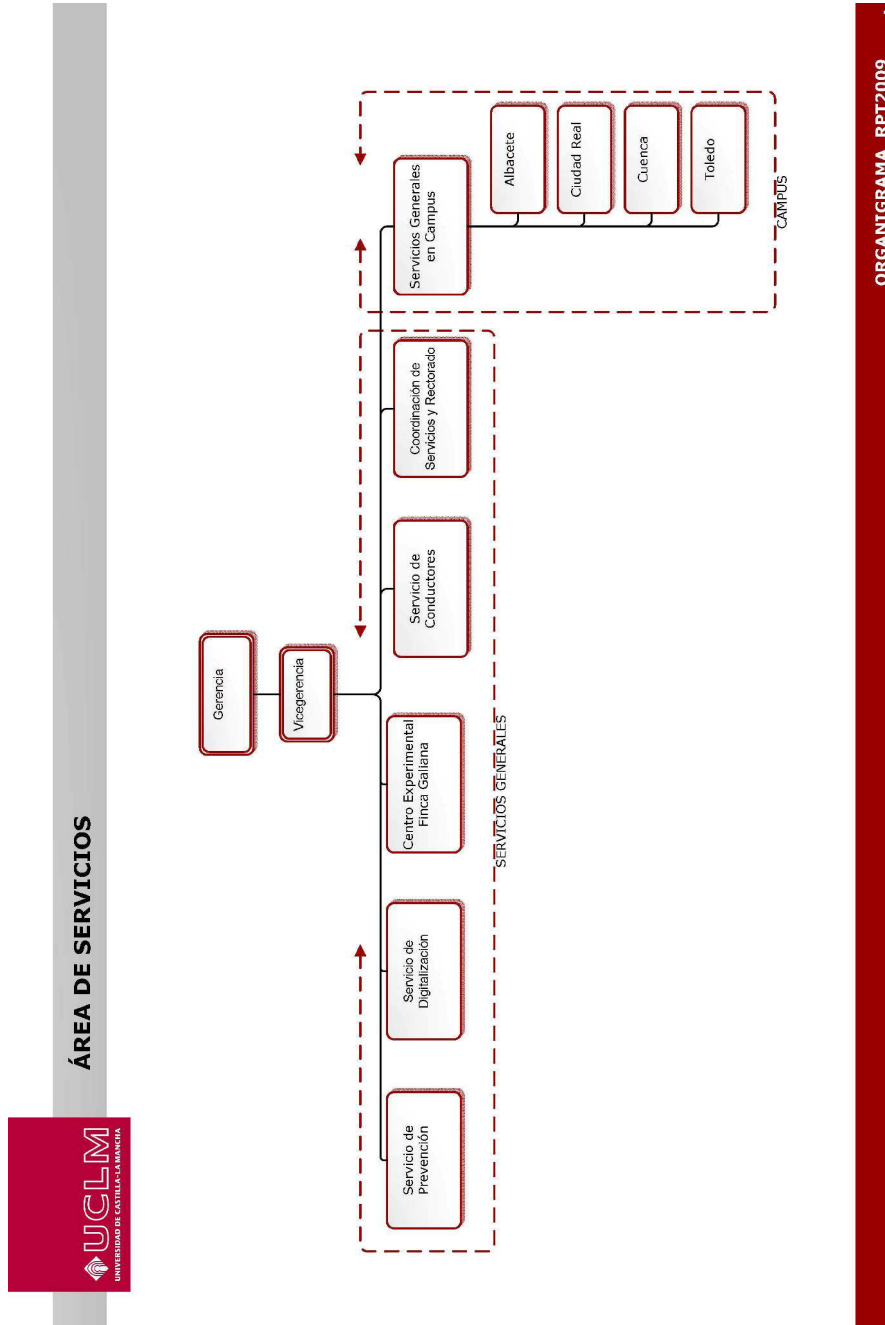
UCLM
UNIVERSIDAD DE CASTILLA-LA MANCHA

ÁREA DE SERVICIOS

Gerencia

Vicegerencia

Servicio de Prevención

Servicio de Digitalización

Centro Experimental Finca Galiana

Servicio de Conductores

Coordinación de Servicios y Rectorado

SERVICIOS GENERALES

Servicios Generales en Campus

Albacete

Ciudad Real

Cuenca

Toledo

CAMPUS

ORGANIGRAMA RPT2009